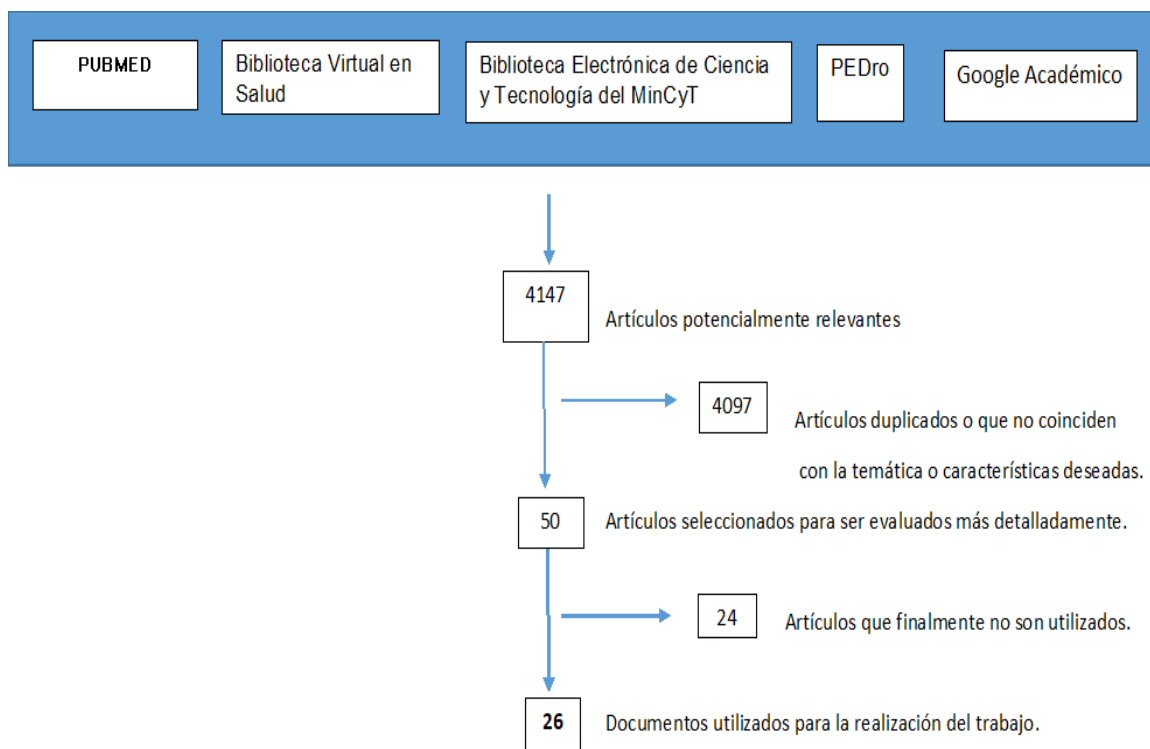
PUBMED

Biblioteca Virtual en Salud

Biblioteca Electrónica de Ciencia y Tecnología del MinCyT

PEDro

Google Académico

4147

Artículos potencialmente relevantes

4097

Artículos duplicados o que no coinciden con la temática o características deseadas.

50

Artículos seleccionados para ser evaluados más detalladamente.

24

Artículos que finalmente no son utilizados.

26

Documentos utilizados para la realización del trabajo.